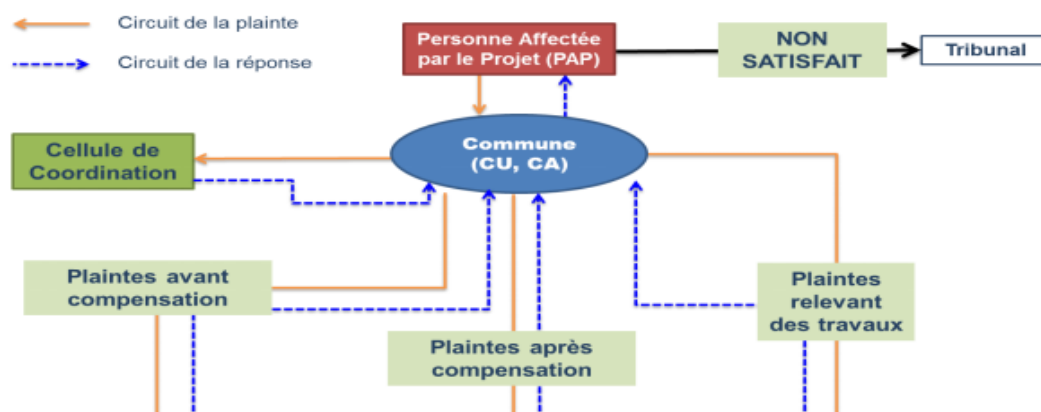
Circuit de la plainte

Circuit de la réponse

Personne Affectée par le Projet (PAP)

NON SATISFAIT

Tribunal

Cellule de Coordination

Commune (CU, CA)

Plaintes avant compensation

Plaintes relevant des travaux

Plaintes après compensation